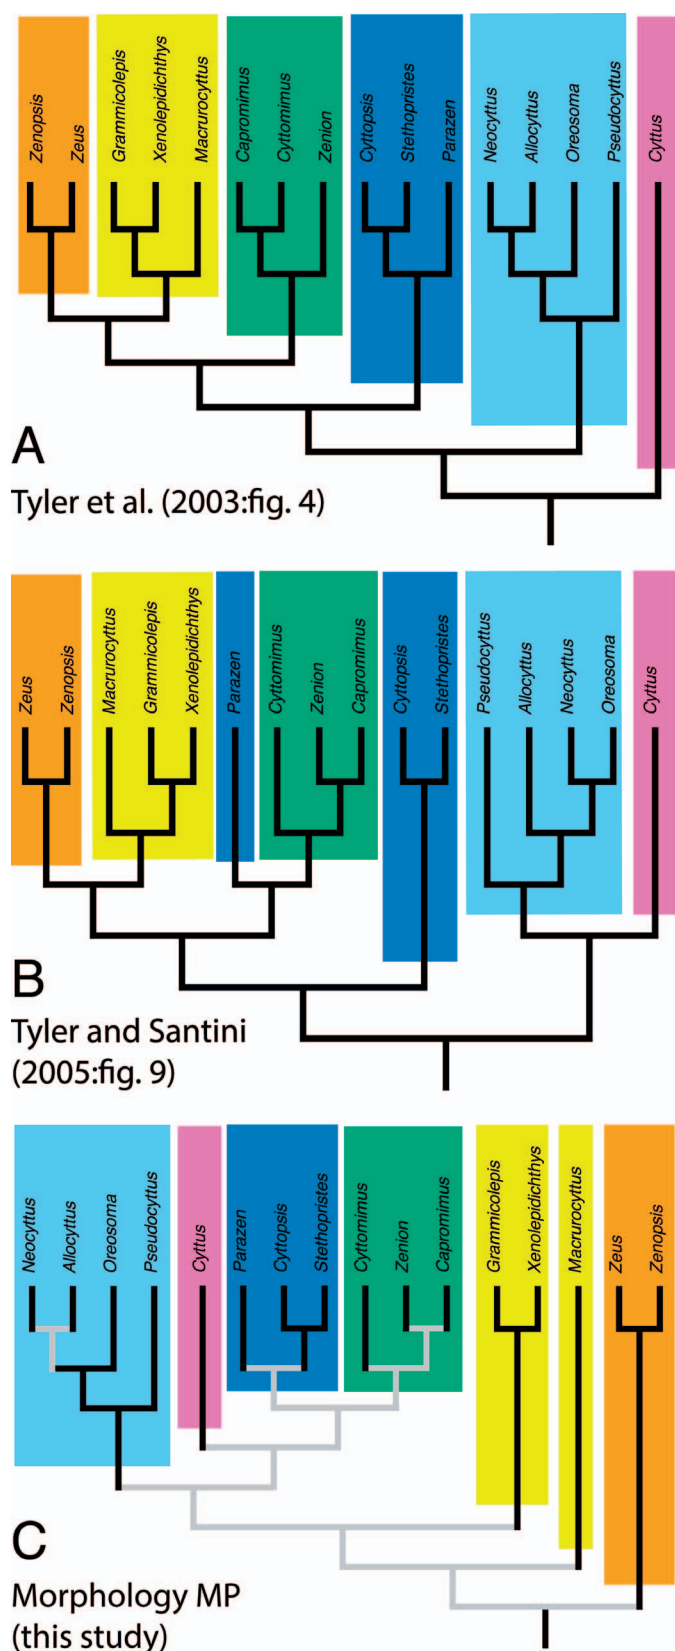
Zenopsis
Zeus
Grammicolepis
Xenolepidichthys
Macrurocyttus
Capromimus
Cyttomimus
Zenion
Cyttopsis
Stethopristes
Parazen
Neocyttus
Allocyttus
Oreosoma
Pseudocyttus
Cyttus

A
Tyler et al. (2003:fig. 4)

Zeus
Zenopsis
Macrurocyttus
Grammicolepis
Xenolepidichthys
Parazen
Cyttomimus
Zenion
Capromimus
Cyttopsis
Stethopristes
Pseudocyttus
Allocyttus
Neocyttus
Oreosoma
Cyttus

B
Tyler and Santini (2005:fig. 9)

Neocyttus
Allocyttus
Oreosoma
Pseudocyttus
Cyttus
Parazen
Cyttopsis
Stethopristes
Cyttomimus
Zenion
Capromimus
Grammicolepis
Xenolepidichthys
Macrurocyttus
Zeus
Zenopsis

C
Morphology MP (this study)